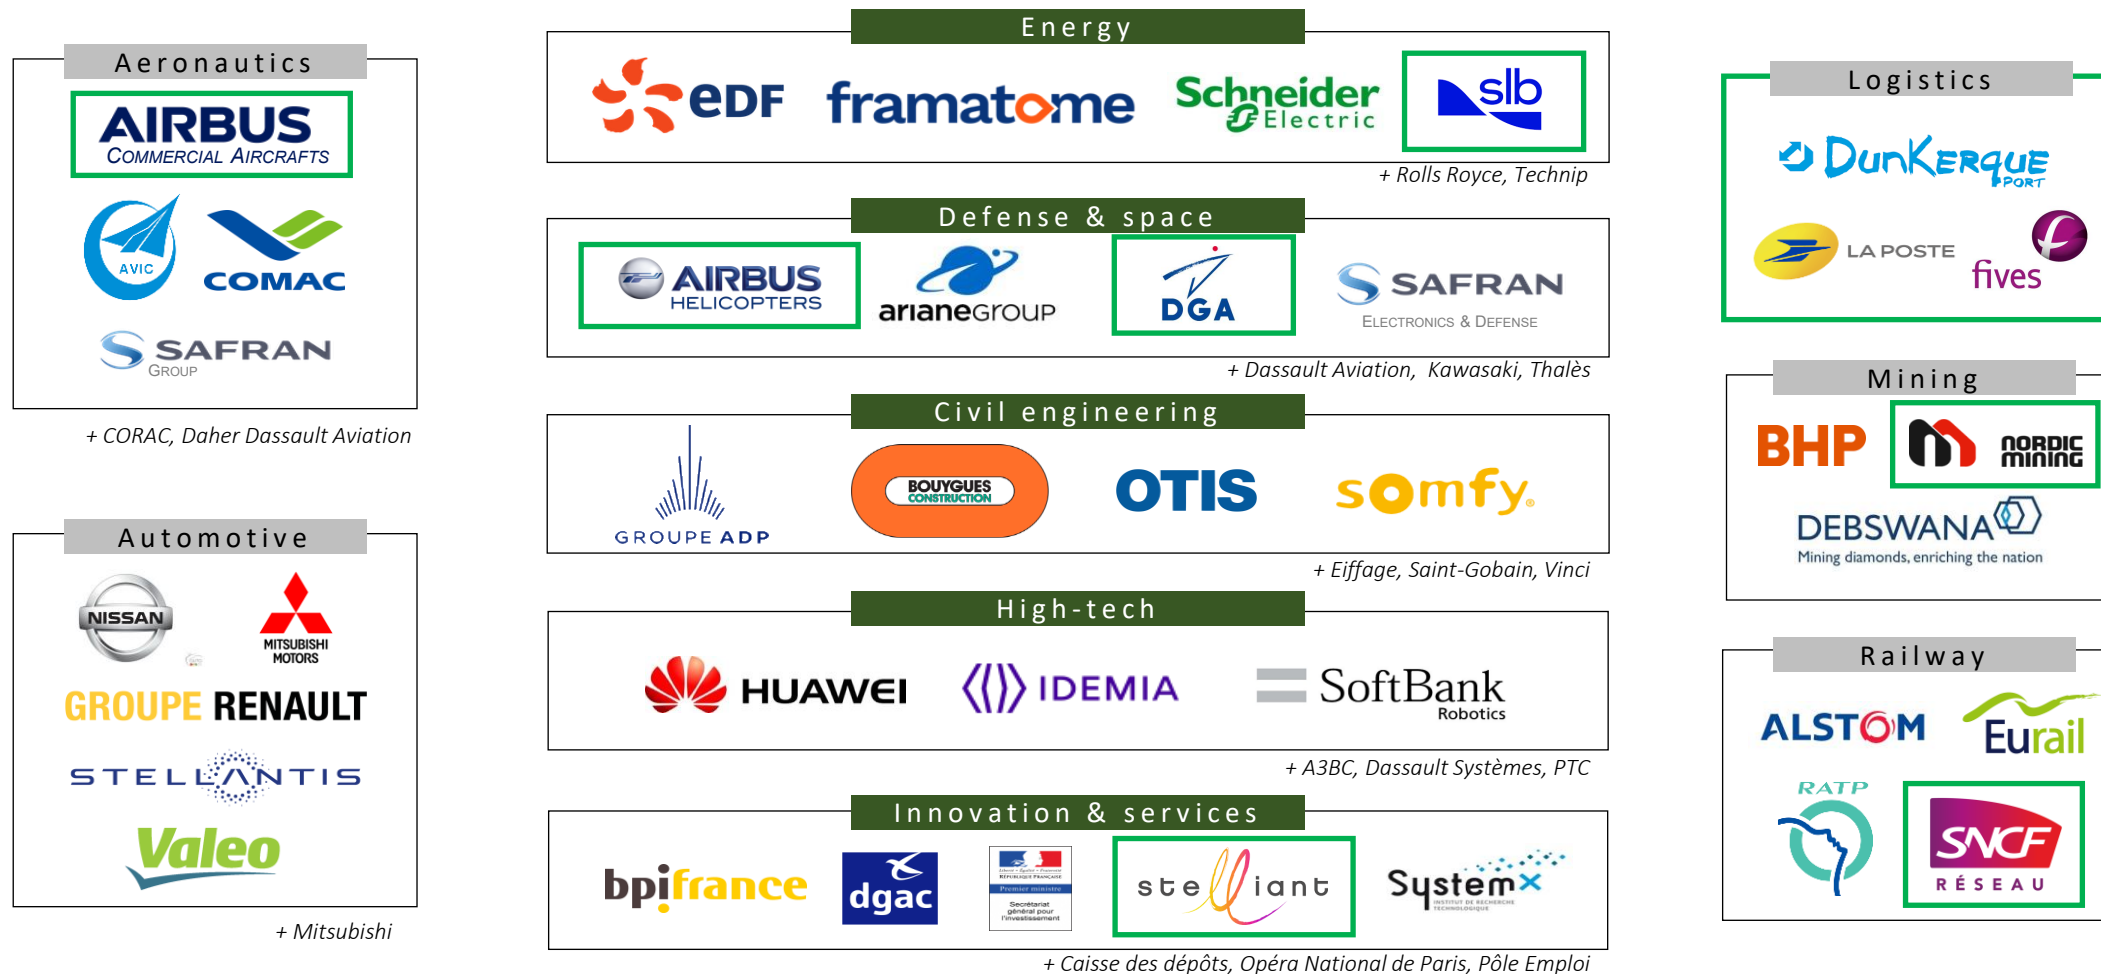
Aeronautics

AIRBUS
COMMERCIAL AIRCRAFTS

AVIC

COMAC

SAFRAN
GROUP

+ CORAC, Daher Dassault Aviation

Automotive

NISSAN

MITSUBISHI MOTORS

GROUPE RENAULT

STELLANTIS

Valeo

+ Mitsubishi

Energy

EDF

framatome

Schneider Electric

slb

+ Rolls Royce, Technip

Defense & space

AIRBUS
HELICOPTERS

arianeGROUP

DGA

SAFRAN
ELECTRONICS & DEFENSE

+ Dassault Aviation, Kawasaki, Thalès

Civil engineering

GROUPE ADP

BOUYGUES CONSTRUCTION

OTIS

somfy.

+ Eiffage, Saint-Gobain, Vinci

High-tech

HUAWEI

IDEMIA

SoftBank
Robotics

+ A3BC, Dassault Systèmes, PTC

Innovation & services

bpifrance

dgac

République Française
Premier ministre
Secrétariat général pour l'investissement

stelliant

Systemx

+ Caisse des dépôts, Opéra National de Paris, Pôle Emploi

Logistics

DunKerque PORT

LA POSTE

fives

Mining

BHP

NORDIC MINING

DEBSWANA
Mining diamonds, enriching the nation

Railway

ALSTOM

Eurail

RATP

SNCF
RÉSEAU